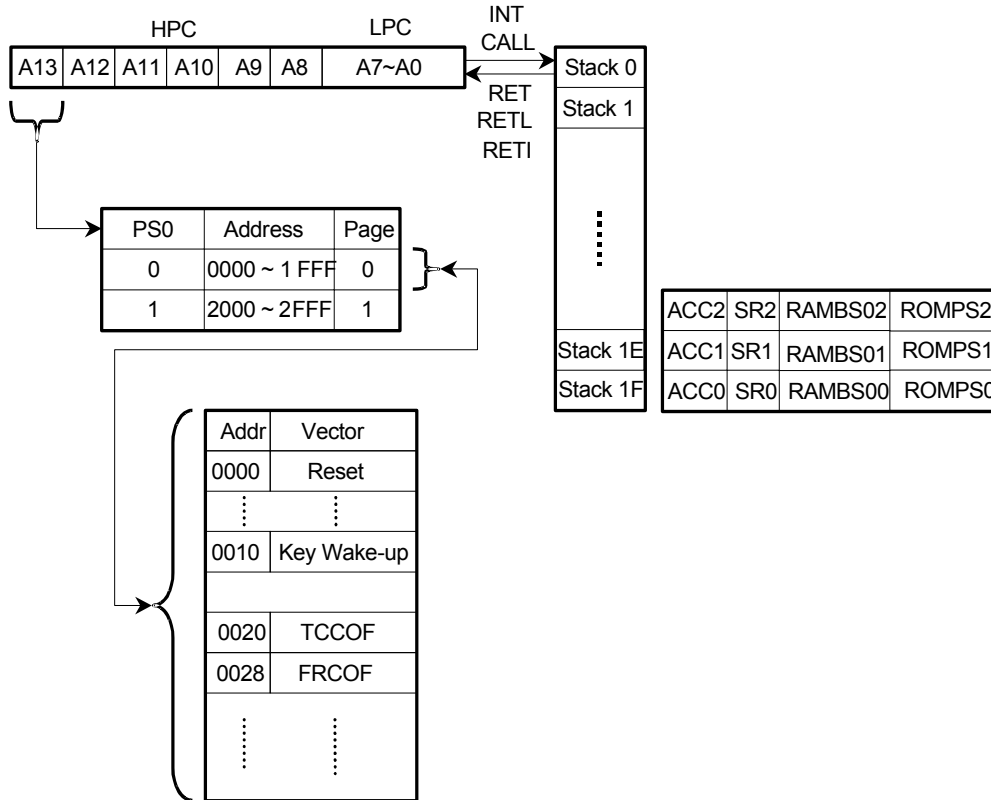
HPC LPC

| A13 | A12 | A11 | A10 | A9 | A8 | A7~A0 |
|---|---|---|---|---|---|---|

INT
CALL

RET
RETL
RETI

Stack 0
Stack 1
Stack 1E
Stack 1F

| PS0 | Address | Page |
|---|---|---|
| 0 | 0000 ~ 1 FFF | 0 |
| 1 | 2000 ~ 2FFF | 1 |

| ACC2 | SR2 | RAMBS02 | ROMPS2 |
|---|---|---|---|
| ACC1 | SR1 | RAMBS01 | ROMPS1 |
| ACC0 | SR0 | RAMBS00 | ROMPS0 |

| Addr | Vector |
|---|---|
| 0000 | Reset |
| 0010 | Key Wake-up |
| | |
| 0020 | TCCOF |
| 0028 | FRCOF |